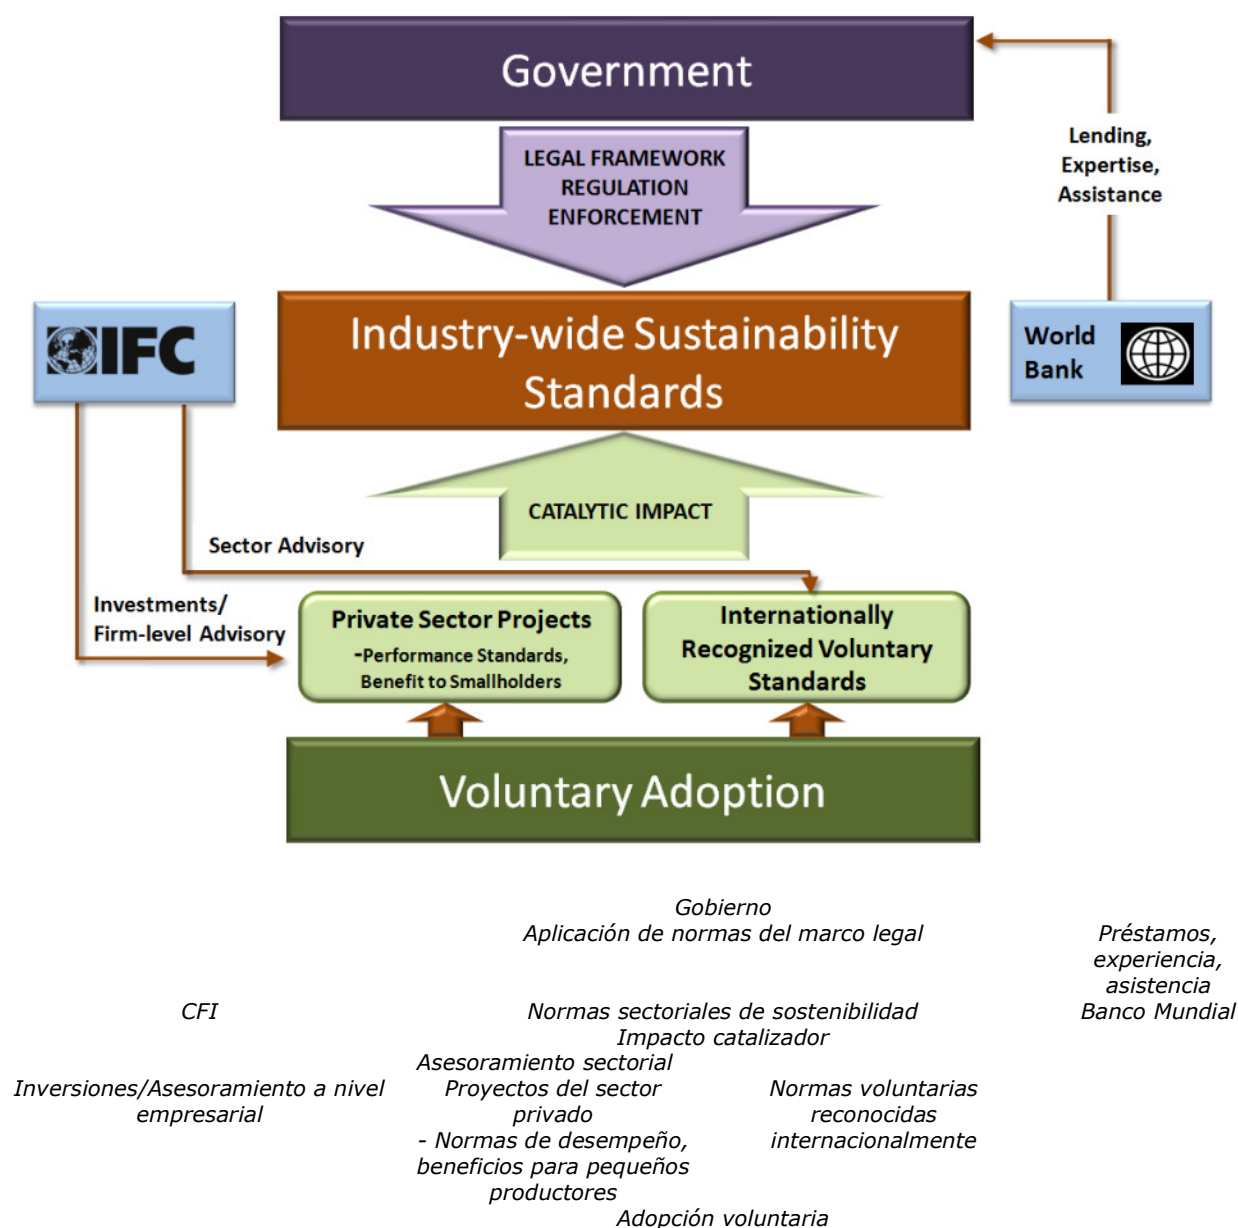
Government

LEGAL FRAMEWORK
REGULATION
ENFORCEMENT

Lending, Expertise, Assistance

IFC

Industry-wide Sustainability Standards

World Bank

CATALYTIC IMPACT

Sector Advisory

Investments/ Firm-level Advisory

Private Sector Projects
-Performance Standards, Benefit to Smallholders

Internationally Recognized Voluntary Standards

Voluntary Adoption

Gobierno
Aplicación de normas del marco legal

Préstamos, experiencia, asistencia
Banco Mundial

CFI

Normas sectoriales de sostenibilidad
Impacto catalizador
Asesoramiento sectorial

Inversiones/Asesoramiento a nivel empresarial

Proyectos del sector privado
- Normas de desempeño, beneficios para pequeños productores

Normas voluntarias reconocidas internacionalmente

Adopción voluntaria